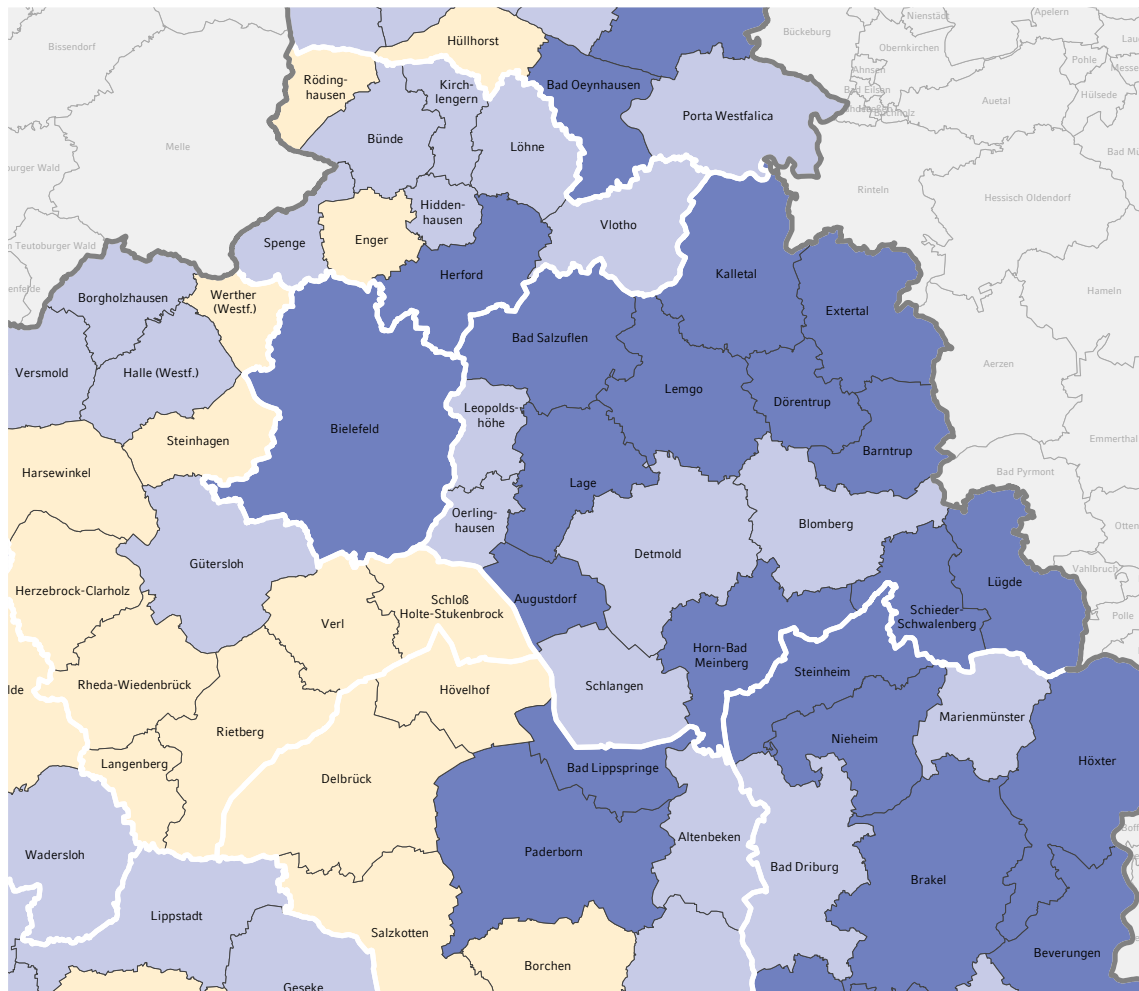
Bissendorf
Hüllhorst
Bückeburg
Nienstädt
Apelern
Obernkirchen
Pohle
Messe
Rödinghausen
Kirchlengern
Bad Oeynhausen
Ahnsen
Bad Eilsen
Auetal
Hülsede
Luhden
Porta Westfalica
Meile
Bünde
Löhne
Bad Mü
burger Wald
Rinteln
Hiddenhausen
Vlotho
Hessisch Oldendorf
n Teutoburger Wald
Spenge
Enger
Herford
Kalletal
Borgholzhausen
Werther (Westf.)
Hameln
Extertal
Bad Salzuflen
Versmold
Halle (Westf.)
Aerzen
Lemgo
Dörentrup
Leopoldshöhe
Bielefeld
Steinhagen
Barntrup
Emmerthal
Harsewinkel
Lage
Bad Pyrmont
Oerlinghausen
Blomberg
Otten
Detmold
Gütersloh
Lügde
Vahlbruch
Herzebrock-Clarholz
Schloß Holte-Stukenbrock
Augustdorf
Schieder-Schwalenberg
Polle
Verl
Horn-Bad Meinberg
Steinheim
Rheda-Wiedenbrück
Hövelhof
Schlangen
lde
Marienmünster
Rietberg
Nieheim
Höxter
Langenberg
Bad Lippspringe
Delbrück
Altenbeken
Paderborn
Wadersloh
Bad Driburg
Brakel
Lippstadt
Salzkotten
Beverungen
Borchen
Geseke